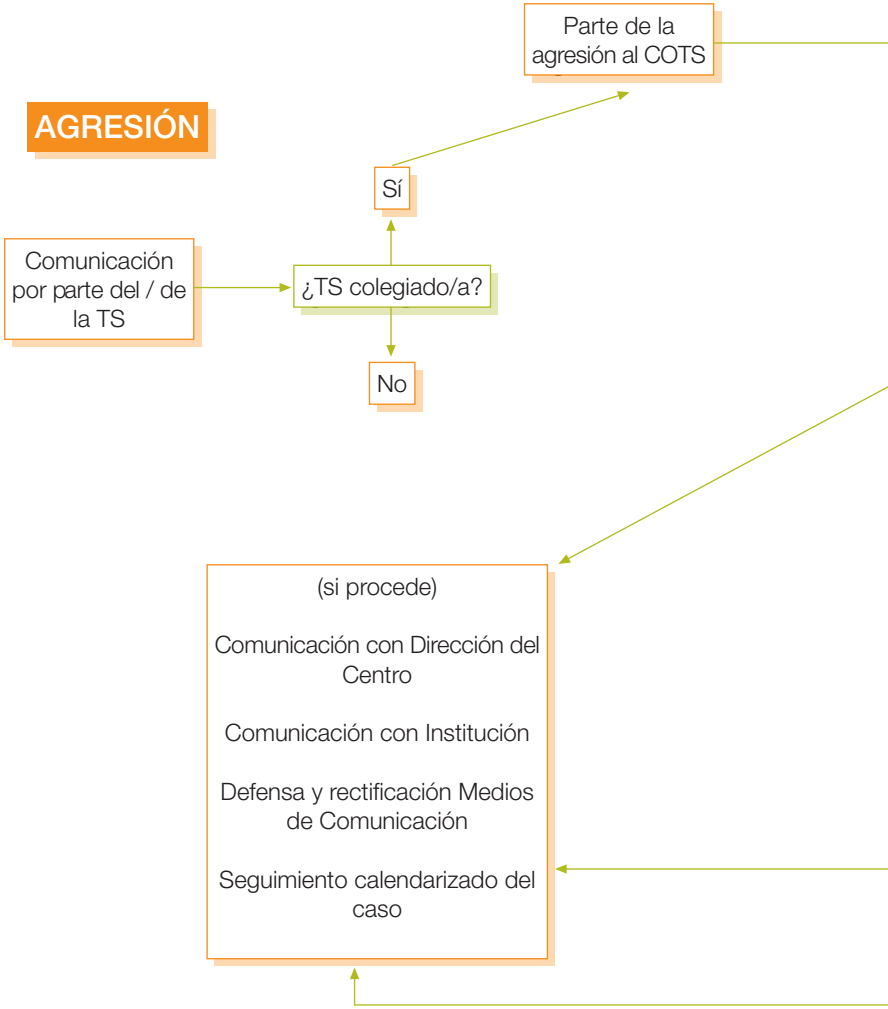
Parte de la agresión al COTS

AGRESIÓN

Sí

Comunicación por parte del / de la TS

¿TS colegiado/a?

No

(si procede)

Comunicación con Dirección del Centro

Comunicación con Institución

Defensa y rectificación Medios de Comunicación

Seguimiento calendarizado del caso